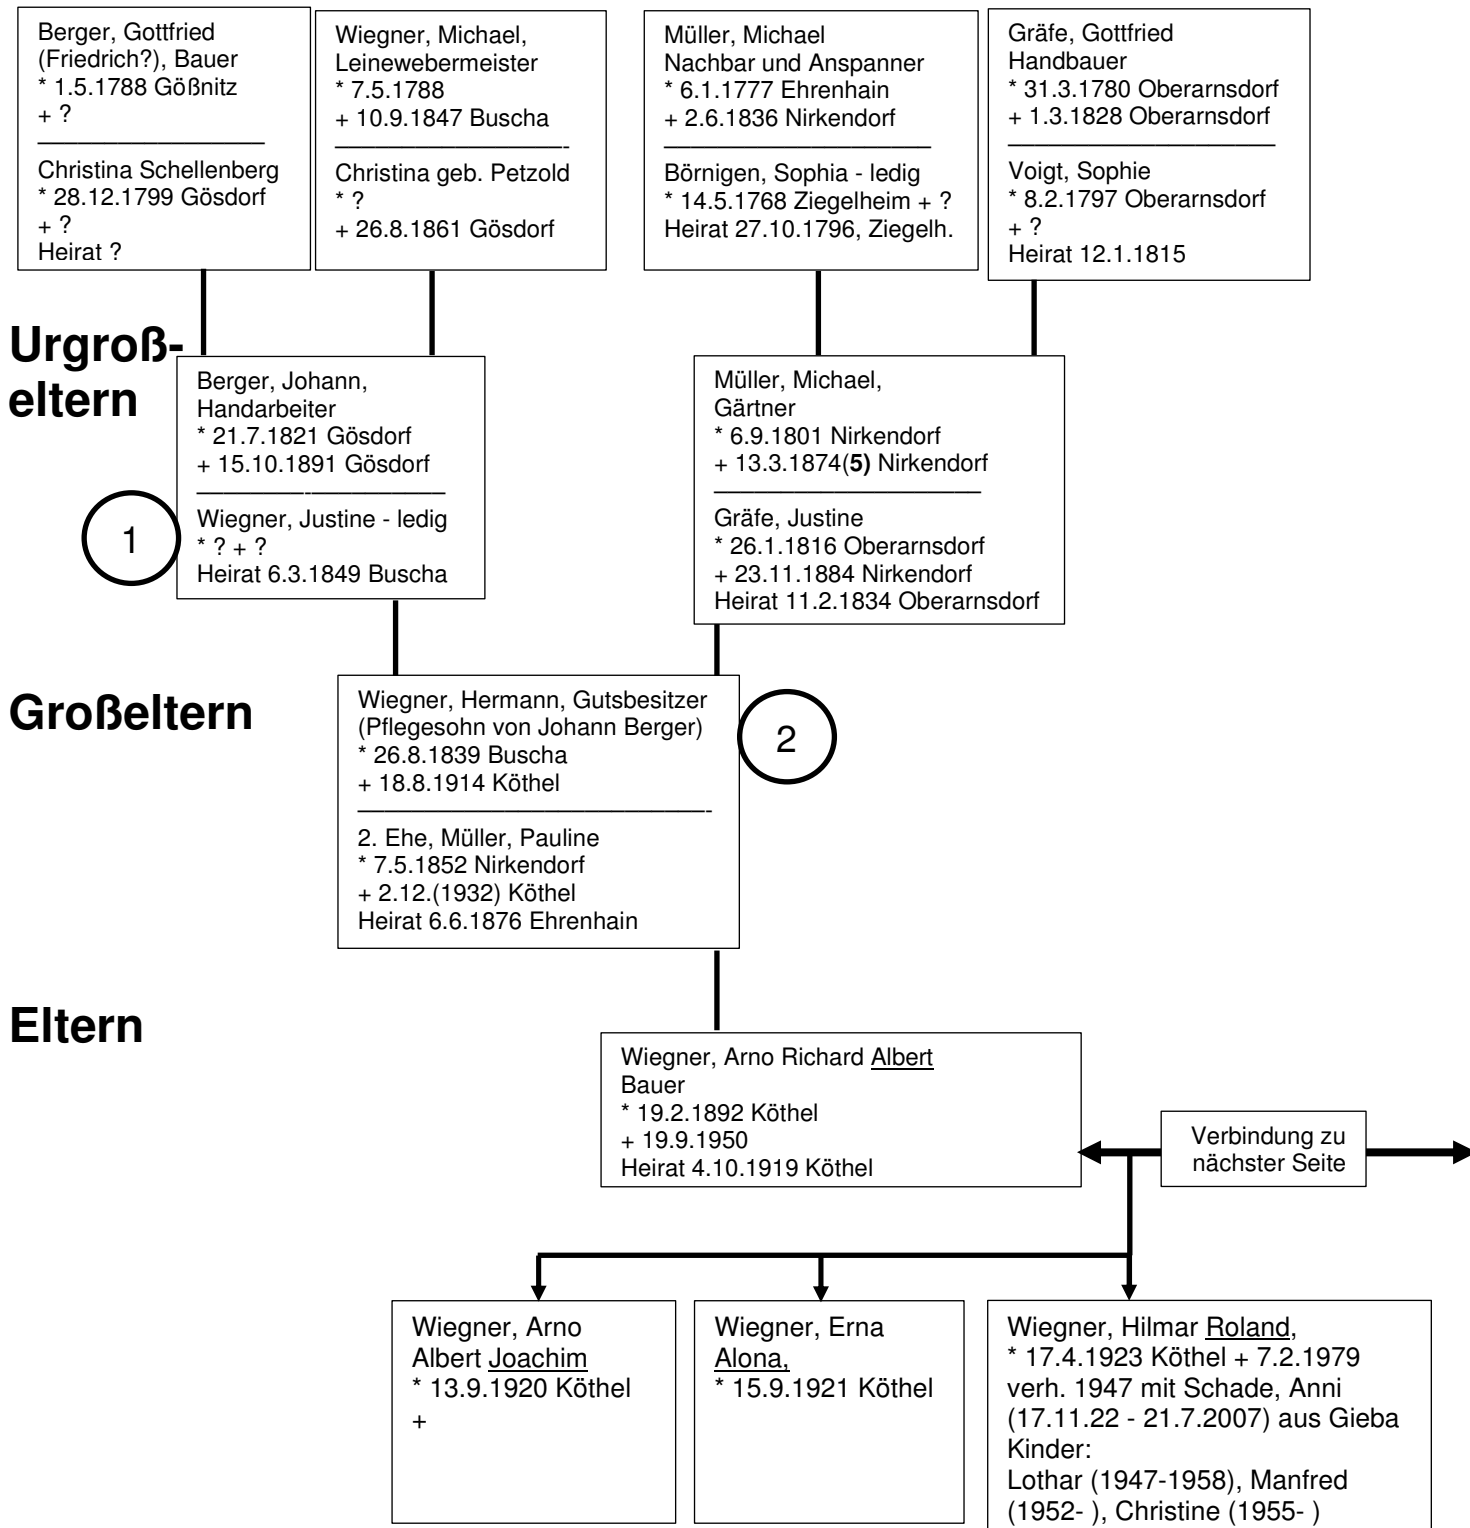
Berger, Gottfried (Friedrich?), Bauer
* 1.5.1788 Gößnitz
+ ?
Christina Schellenberg
* 28.12.1799 Gösdorf
+ ?
Heirat ?

Wiegner, Michael, Leinewebermeister
* 7.5.1788
+ 10.9.1847 Buscha
Christina geb. Petzold
* ?
+ 26.8.1861 Gösdorf

Müller, Michael
Nachbar und Anspanner
* 6.1.1777 Ehrenhain
+ 2.6.1836 Nirkendorf
Börnigen, Sophia - ledig
* 14.5.1768 Ziegelheim + ?
Heirat 27.10.1796, Ziegelh.

Gräfe, Gottfried
Handbauer
* 31.3.1780 Oberarnsdorf
+ 1.3.1828 Oberarnsdorf
Voigt, Sophie
* 8.2.1797 Oberarnsdorf
+ ?
Heirat 12.1.1815

Urgroß-eltern

Berger, Johann, Handarbeiter
* 21.7.1821 Gösdorf
+ 15.10.1891 Gösdorf
Wiegner, Justine - ledig
* ? + ?
Heirat 6.3.1849 Buscha

1

Müller, Michael, Gärtner
* 6.9.1801 Nirkendorf
+ 13.3.1874(**5)** Nirkendorf
Gräfe, Justine
* 26.1.1816 Oberarnsdorf
+ 23.11.1884 Nirkendorf
Heirat 11.2.1834 Oberarnsdorf

Großeltern

Wiegner, Hermann, Gutsbesitzer
(Pflegesohn von Johann Berger)
* 26.8.1839 Buscha
+ 18.8.1914 Köthel
2. Ehe, Müller, Pauline
* 7.5.1852 Nirkendorf
+ 2.12.(1932) Köthel
Heirat 6.6.1876 Ehrenhain

2

Eltern

Wiegner, Arno Richard Albert
Bauer
* 19.2.1892 Köthel
+ 19.9.1950
Heirat 4.10.1919 Köthel

Verbindung zu nächster Seite

Wiegner, Arno Albert Joachim
* 13.9.1920 Köthel
+

Wiegner, Erna Alona,
* 15.9.1921 Köthel

Wiegner, Hilmar Roland,
* 17.4.1923 Köthel + 7.2.1979
verh. 1947 mit Schade, Anni (17.11.22 - 21.7.2007) aus Gieba
Kinder:
Lothar (1947-1958), Manfred (1952- ), Christine (1955- )